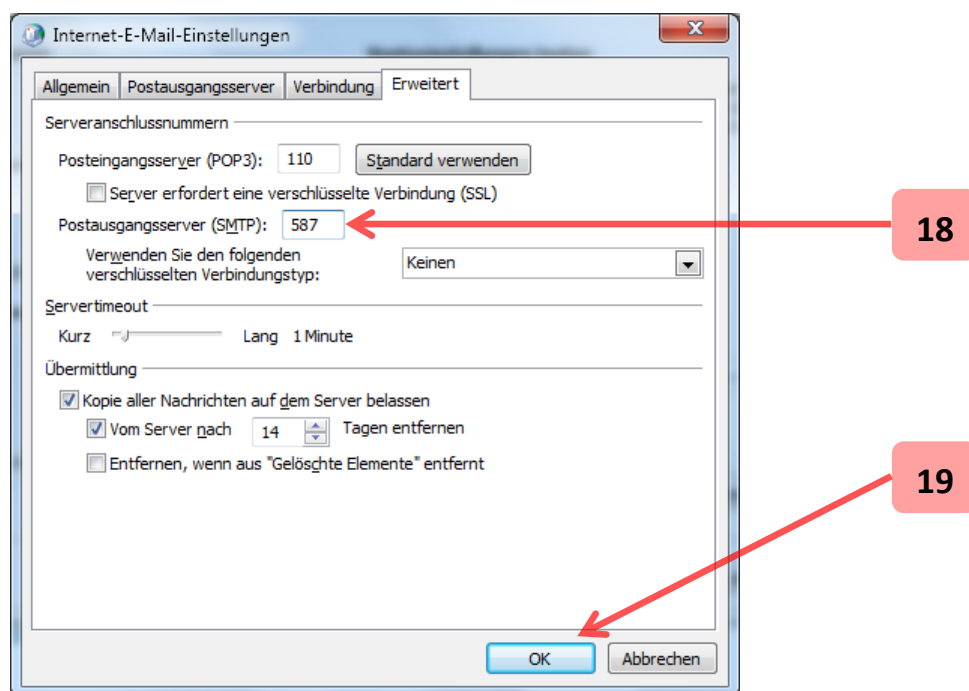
Internet-E-Mail-Einstellungen

Allgemein | Postausgangsserver | Verbindung | Erweitert

Serveranschlussnummern

Posteingangsserver (POP3): 110 Standard verwenden

Server erfordert eine verschlüsselte Verbindung (SSL)

Postausgangsserver (SMTP): 587

Verwenden Sie den folgenden verschlüsselten Verbindungstyp: Keinen

Servertimeout

Kurz Lang 1 Minute

Übermittlung

Kopie aller Nachrichten auf dem Server belassen

Vom Server nach 14 Tagen entfernen

Entfernen, wenn aus "Gelöschte Elemente" entfernt

OK Abbrechen

18

19